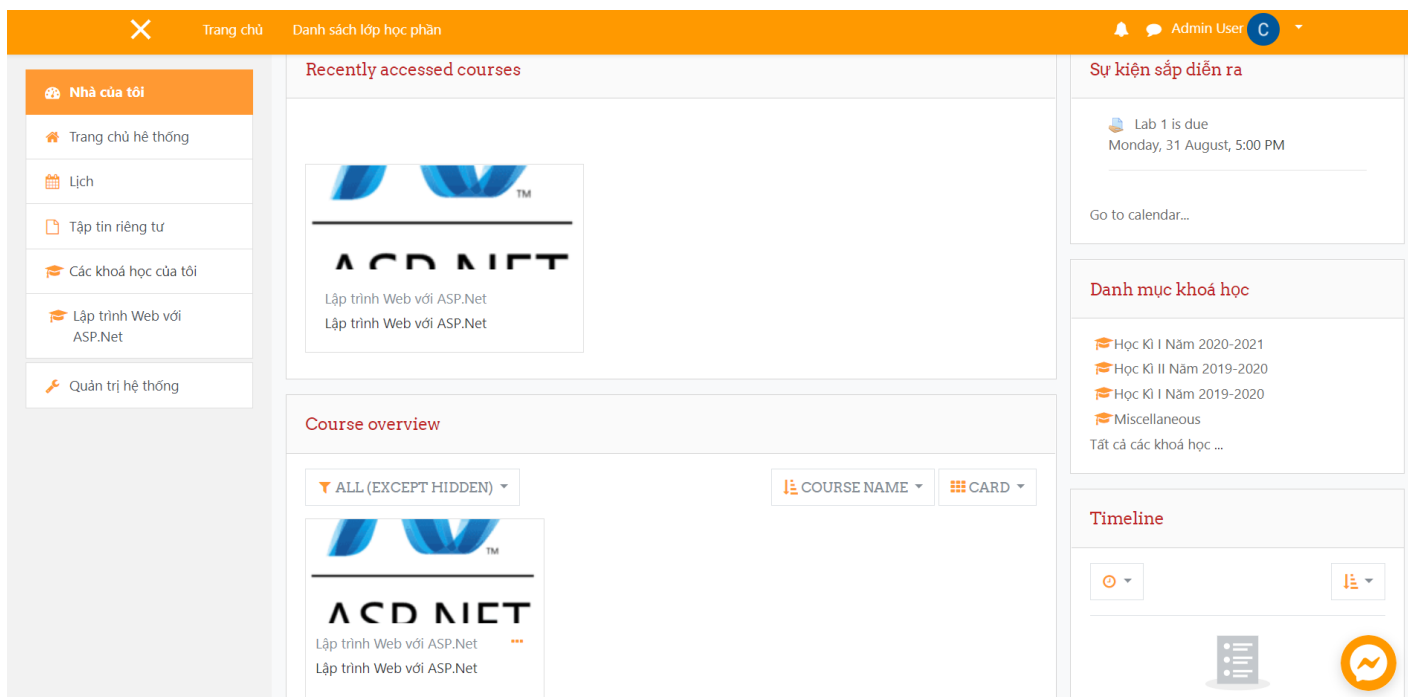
Trang chủ Danh sách lớp học phần

Admin User C

Nhà của tôi
Trang chủ hệ thống
Lịch
Tập tin riêng tư
Các khoá học của tôi
Lập trình Web với ASP.Net
Quản trị hệ thống

Recently accessed courses

TM
ASP.NET
Lập trình Web với ASP.Net
Lập trình Web với ASP.Net

Course overview

ALL (EXCEPT HIDDEN) COURSE NAME CARD

TM
ASP.NET
Lập trình Web với ASP.Net
Lập trình Web với ASP.Net

Sự kiện sắp diễn ra

Lab 1 is due
Monday, 31 August, 5:00 PM

Go to calendar...

Danh mục khoá học

Học Kì I Năm 2020-2021
Học Kì II Năm 2019-2020
Học Kì I Năm 2019-2020
Miscellaneous
Tất cả các khoá học ...

Timeline